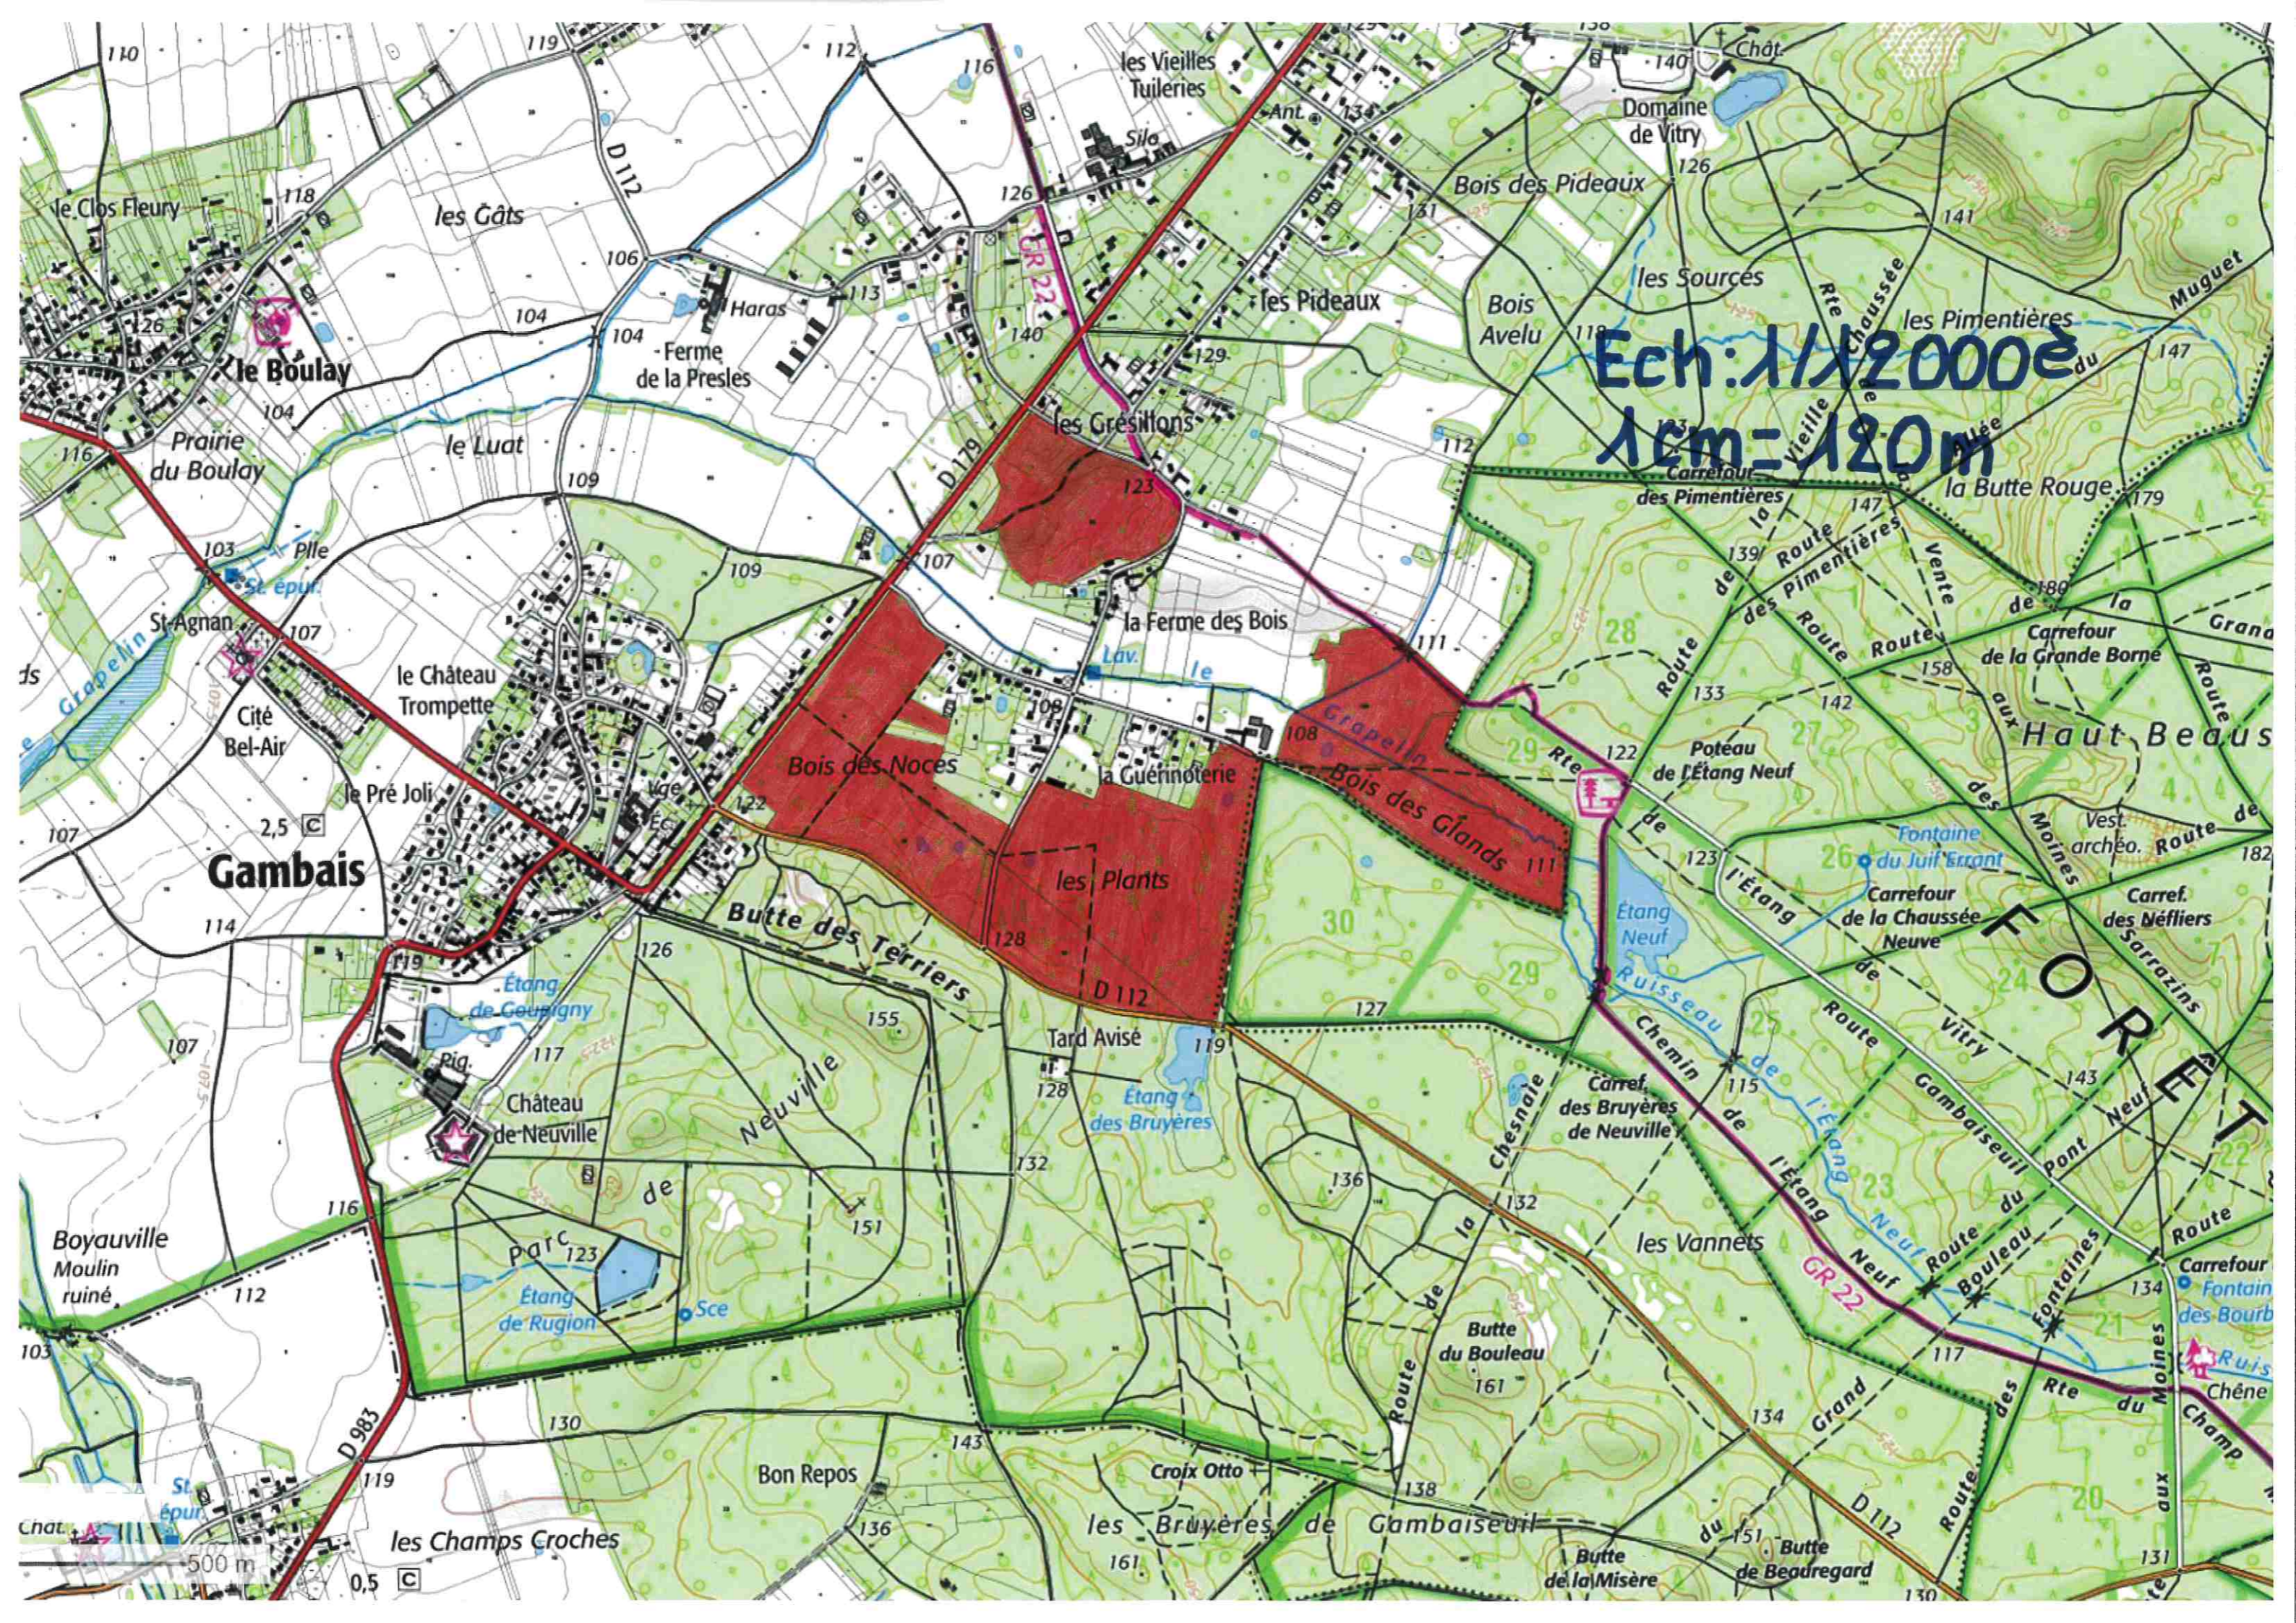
Ech: 1/12000e
1cm = 120m

le Clos Fleury
les Gâts
le Boulay
Prairie du Boulay
le Luat
Haras
Ferme de la Presles
les Vieilles Tuileries
Silo
Domaine de Vitry
Bois des Pideaux
les Pideaux
Bois Avelu
les Sources
les Pimentières
les Grésillons
Carrefour des Pimentières
la Butte Rouge
la Ferme des Bois
Carrefour de la Grande Borne
Haut Beaus
St-Agnan
Cité Bel-Air
le Château Trompette
le Pré Joli
Gambais
Bois des Noces
la Guénnoterie
Bois des Glands
Poteau de l'Étang Neuf
les Plants
Butte des Terriers
Étang de Coupigny
Château de Neuville
Tard Avisé
Étang des Bruyères
Étang Neuf
Fontaine du Juif Errant
Carrefour de la Chaussée Neuve
Carref. des Néfliers
FORET
Carref. des Bruyères de Neuville
Parc de Neuville
Étang de Rugion
Boyauville
Moulin ruiné
les Vannets
Butte du Bouleau
Carrefour Fontaine des Bourb
Chêne
Bon Repos
Croix Otto
les Bruyères de Gambaiseul
les Champs Croches
Butte de la Misère
Butte de Beauregard
GR 22
D 112
D 179
D 983
500 m